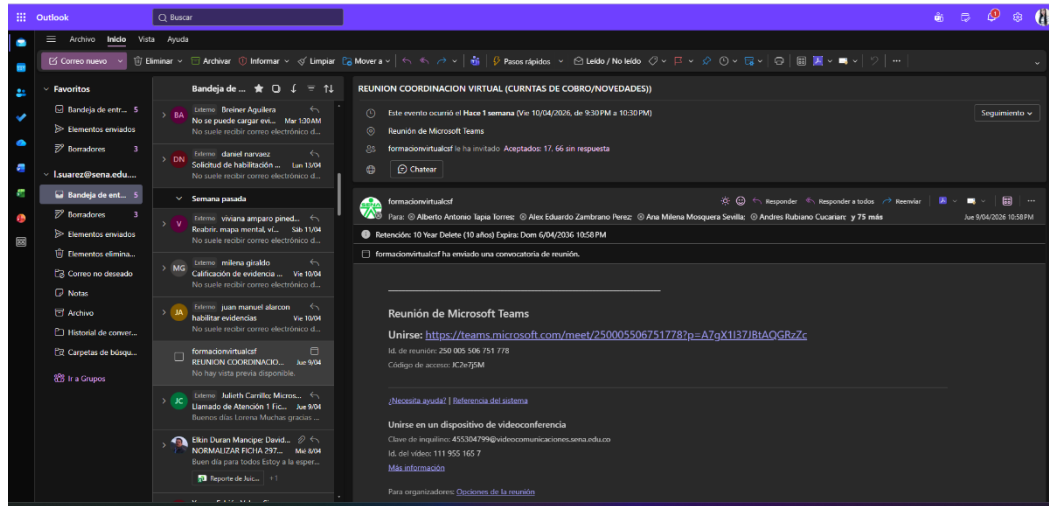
Outlook
Buscar

Archivo Inicio Vista Ayuda

Correo nuevo | Eliminar | Archivar | Informar | Limpiar | Mover a | Pasos rápidos | Leído / No leído

Favoritos
Bandeja de entr... 5
Elementos enviados
Borradores 3
l.suarez@sena.edu....
Bandeja de ent... 5
Borradores 3
Elementos enviados
Elementos elimina...
Correo no deseado
Notas
Archivo
Historial de conver...
Carpetas de búsqu...
Ir a Grupos

Bandeja de ...

BA Externo Breiner Aguilera
No se puede cargar evi... Mar 1:30AM
No suele recibir correo electrónico d...

DN Externo darvel narvaez
Solicitud de habilitación ... Lun 13/04
No suele recibir correo electrónico d...

Semana pasada

V Externo viviana amparo pined...
Reabrir. mapa mental, vi... Sáb 11/04
No suele recibir correo electrónico d...

MG Externo milena giraldo
Calificación de evidencia ... Vie 10/04
No suele recibir correo electrónico d...

JA Externo juan manuel alarcon
habilitar evidencias Vie 10/04
No suele recibir correo electrónico d...

formacionvirtualcsf
REUNION COORDINACIO... Jue 9/04
No hay vista previa disponible.

JC Externo Julieth Carrillo: Micros...
Llamado de Atención 1 Fic... Jue 9/04
Buenos días Lorena Muchas gracias ...

Elkin Duran Mancipe; David...
NORMALIZAR FICHA 297... Mié 8/04
Buen día para todos Estoy a la esper...
Reporte de Juic... +1

REUNION COORDINACION VIRTUAL (CURNTAS DE COBRO/NOVEDADES))

Este evento ocurrió el Hace 1 semana (Vie 10/04/2026, de 9:30 PM a 10:30 PM)
Seguimiento
Reunión de Microsoft Teams
formacionvirtualcsf le ha invitado Aceptados: 17, 66 sin respuesta
Chatear

formacionvirtualcsf
Responder Responder a todos Reenviar
Para: Alberto Antonio Tapia Torres; Alex Eduardo Zambrano Perez; Ana Milena Mosquera Sevilla; Andres Rubiano Cucarian; y 75 más
Jue 9/04/2026 10:58 PM
Retención: 10 Year Delete (10 años) Expira: Dom 6/04/2036 10:58 PM
formacionvirtualcsf ha enviado una convocatoria de reunión.

Reunión de Microsoft Teams
Unirse: https://teams.microsoft.com/meet/250005506751778?p=A7gX1I37JBtAQGRzZc
Id. de reunión: 250 005 506 751 778
Código de acceso: JC2e7jSM

¿Necesita ayuda? | Referencia del sistema

Unirse en un dispositivo de videoconferencia
Clave de inquilino: 455304799@videocomunicaciones.sena.edu.co
Id. del vídeo: 111 955 165 7
Más información

Para organizadores: Opciones de la reunión